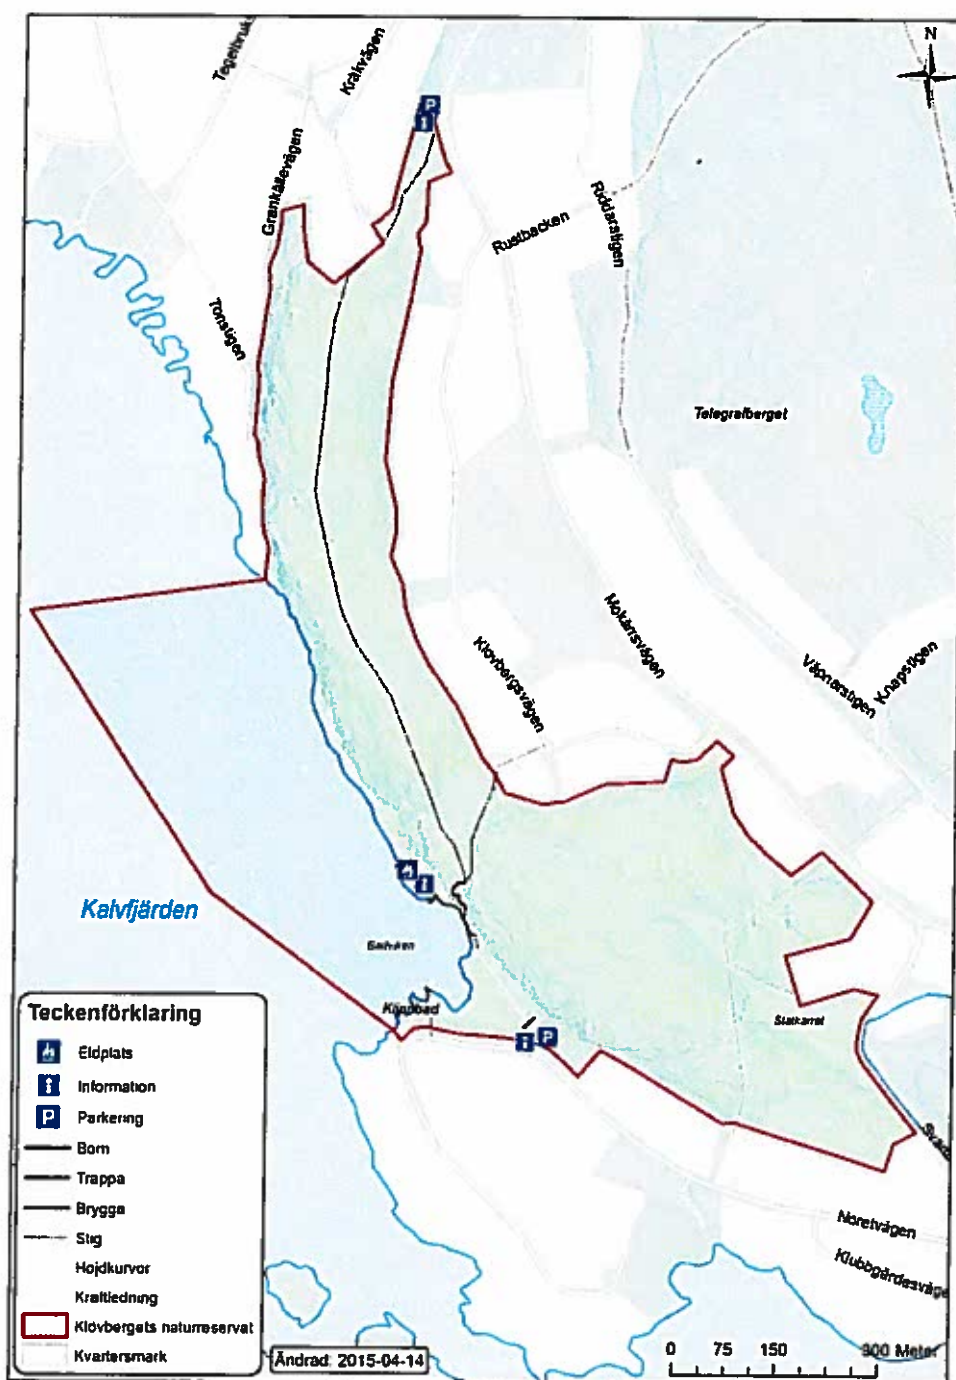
N

Tegelbruk

Kalvvägen

Grankärrsvägen

Rustbacken

Roddarstigen

Tonstigen

Telegrafberget

Klövbergsvägen

Hökarsvägen

Vapnarstigen

Knapstigen

Kalvfjärden

Badviken

Klubbad

Slatkarret

Teckenförklaring

Eldplats

Information

Parkering

Bom

Trappa

Brygga

Stig

Hojdkurvor

Kraftledning

Klövbergets naturreservat

Kvartersmark

Ändrad: 2015-04-14

Noretvägen

Klubbgårdsvägen

0 75 150 300 Meter